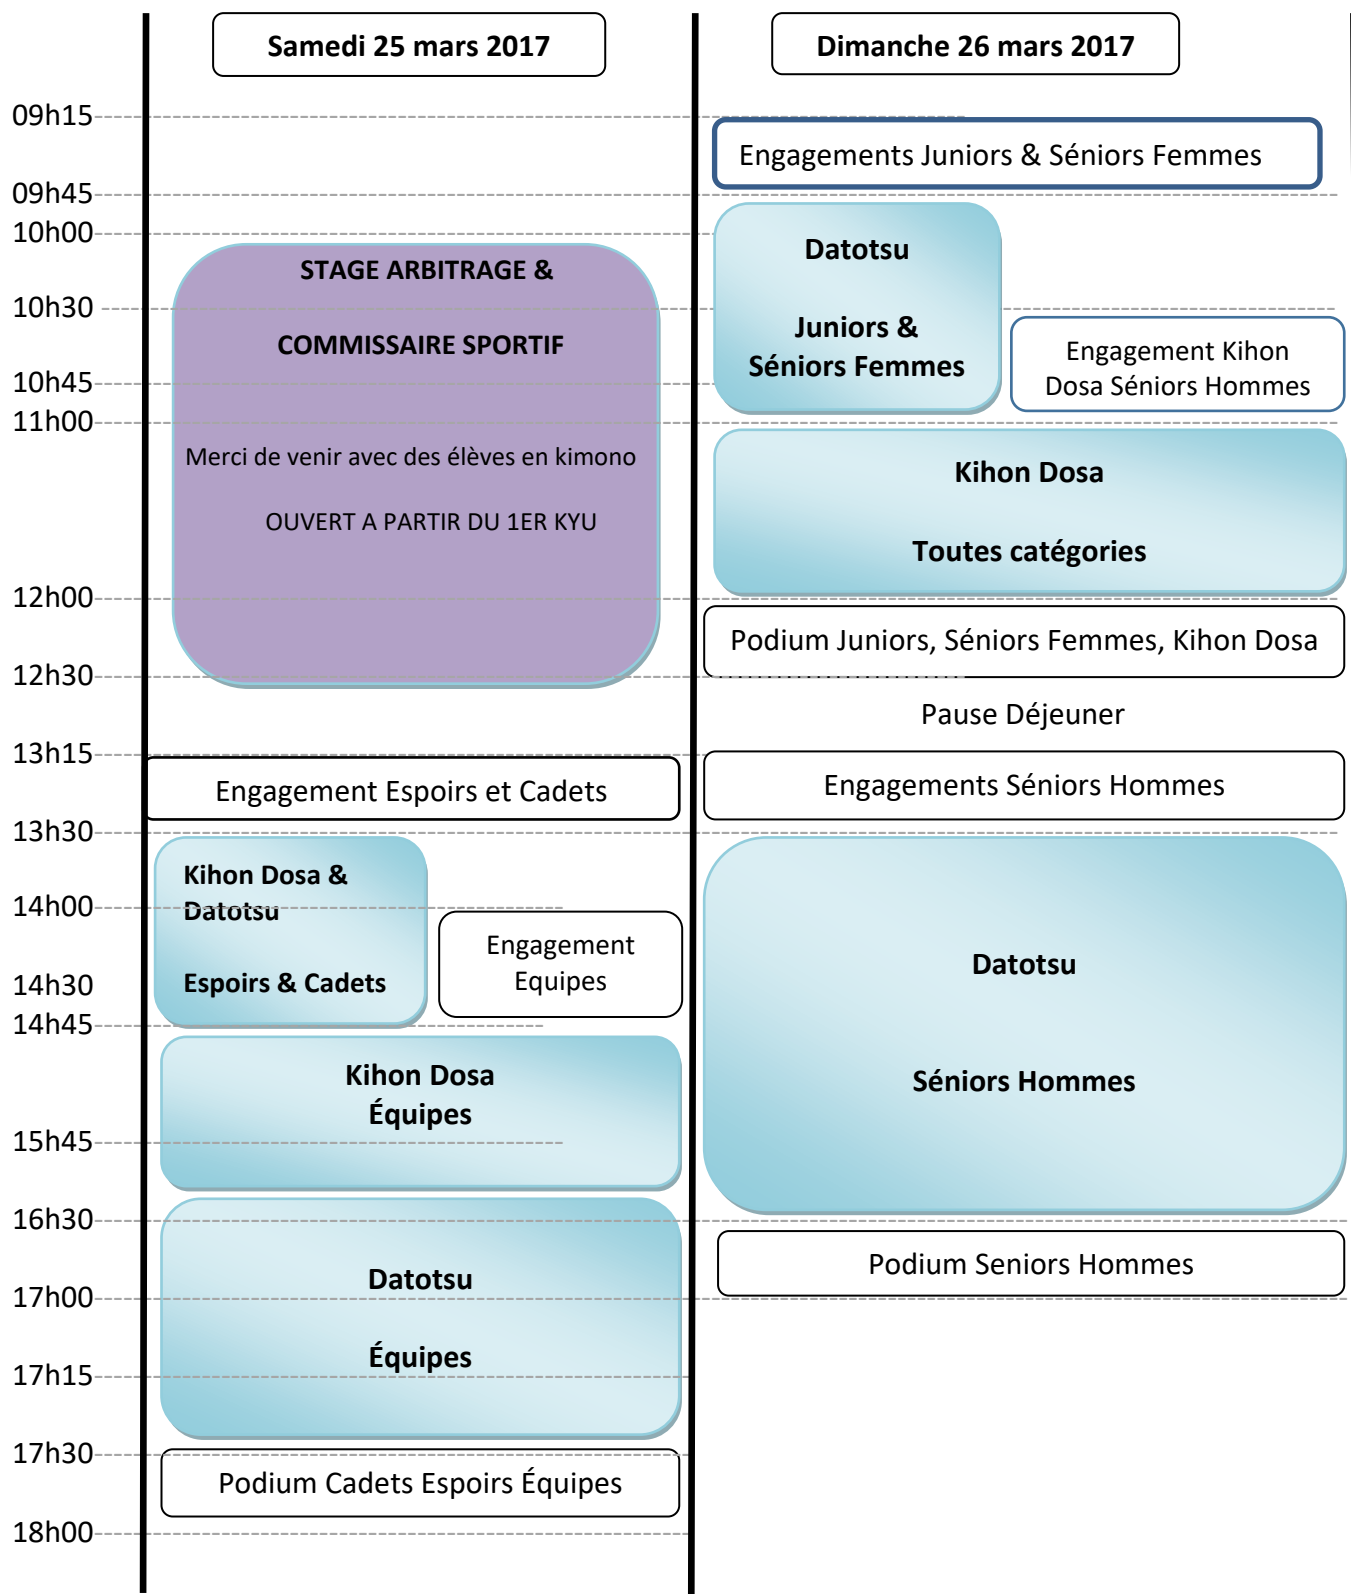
Samedi 25 mars 2017

Dimanche 26 mars 2017

09h15

Engagements Juniors & Séniors Femmes

09h45

10h00

STAGE ARBITRAGE &

COMMISSAIRE SPORTIF

Merci de venir avec des élèves en kimono

OUVERT A PARTIR DU 1ER KYU

Datotsu

Juniors & Séniors Femmes

10h30

Engagement Kihon Dosa Séniors Hommes

10h45

11h00

Kihon Dosa

Toutes catégories

12h00

Podium Juniors, Séniors Femmes, Kihon Dosa

12h30

Pause Déjeuner

13h15

Engagement Espoirs et Cadets

Engagements Séniors Hommes

13h30

Kihon Dosa & Datotsu

Espoirs & Cadets

14h00

Engagement Equipes

Datotsu

Séniors Hommes

14h30

14h45

Kihon Dosa
Équipes

15h45

16h30

Podium Seniors Hommes

Datotsu

Équipes

17h00

17h15

17h30

Podium Cadets Espoirs Équipes

18h00